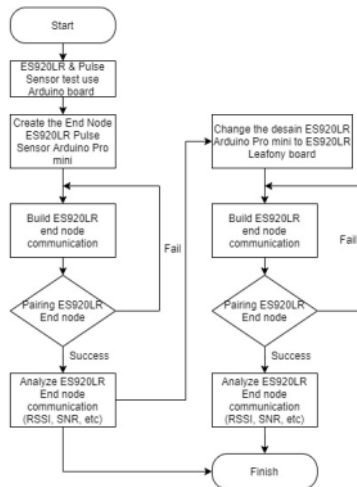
Start

ES920LR & Pulse Sensor test use Arduino board

Create the End Node ES920LR Pulse Sensor Arduino Pro mini

Build ES920LR end node communication

Fail

Pairing ES920LR End node

Success

Analyze ES920LR End node communication (RSSI, SNR, etc)

Change the desain ES920LR Arduino Pro mini to ES920LR Leafony board

Build ES920LR end node communication

Fail

Pairing ES920LR End node

Success

Analyze ES920LR End node communication (RSSI, SNR, etc)

Finish